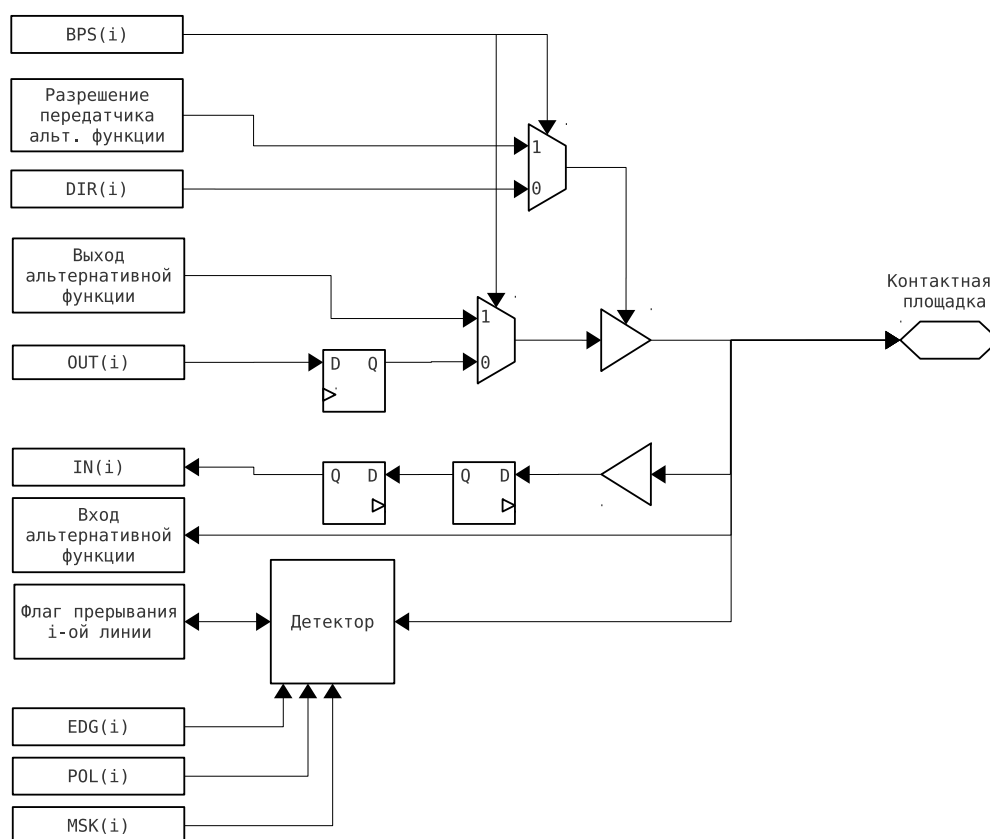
BPS(i)

Разрешение передатчика альт. функции

DIR(i)

1
0

Выход альтернативной функции

1
0

OUT(i)

D Q

Контактная площадка

IN(i)

Q D

Q D

Вход альтернативной функции

Флаг прерывания i-ой линии

Детектор

EDG(i)

POL(i)

MSK(i)